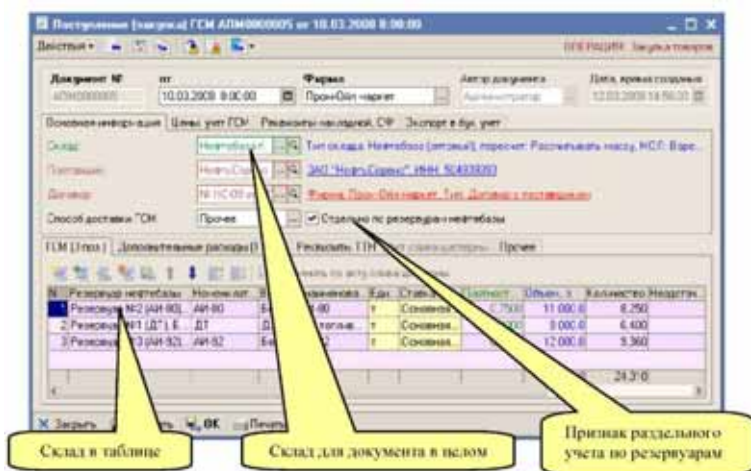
Поступление (закупка) ГСМ АЛМ00000005 от 10.03.2008 0:00:00

Действия ▾

ОПЕРАЦИЯ: Закупка товаров

Документ №
АЛМ00000005

от
10.03.2008 0:00:00

Фирма
ПромОйл маркет

Автор документа
Администратор

Дата, время создания
12.03.2008 14:56:31

Основная информация | Цены, учет ГСМ | Реквизиты накладной, СФ | Экспорт в бух. учет

Склад: Нефтебаза1

Тип склада: Нефтебаза (автомат), пересчет: Рассчитывать массу, НСП: Варе...

Поставщик: НефтьСервис

ЗАО "НефтьСервис" ИНН: 504800093

Договор: № НС-09 из...

Фирма: ПромОйл маркет, Тип: Договор с поставщиком

Способ доставки ГСМ: Прочее

✔ Отдельно по резервуарам нефтебазы

ГСМ (3 поз.) | Дополнительные расходы (0) | Реквизиты ТТН | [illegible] | Прочее

| N | Резервуар нефтебазы | Номенклат. | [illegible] | Ед. | Ставка | Плотност | Объем, л | Количество | Недогруз |
|---|---|---|---|---|---|---|---|---|---|
| 1 | Резервуар №2 (АИ-80)... | АИ-80 | Б... -80 | т | Основная... | 0,7500 | 11 000,0 | 8,250 | |
| 2 | Резервуар №1 (ДТ)... | ДТ | Д... топлив... | т | Основная... | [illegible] | 8 000,0 | 6,400 | |
| 3 | Резервуар №3 (АИ-92)... | АИ-92 | Б... 2 | т | Основная... | | 12 000,0 | 9,360 | |

24,010

Закрыть | ОК | Печать

Склад в таблице

Склад для документа в целом

Признак раздельного учета по резервуарам